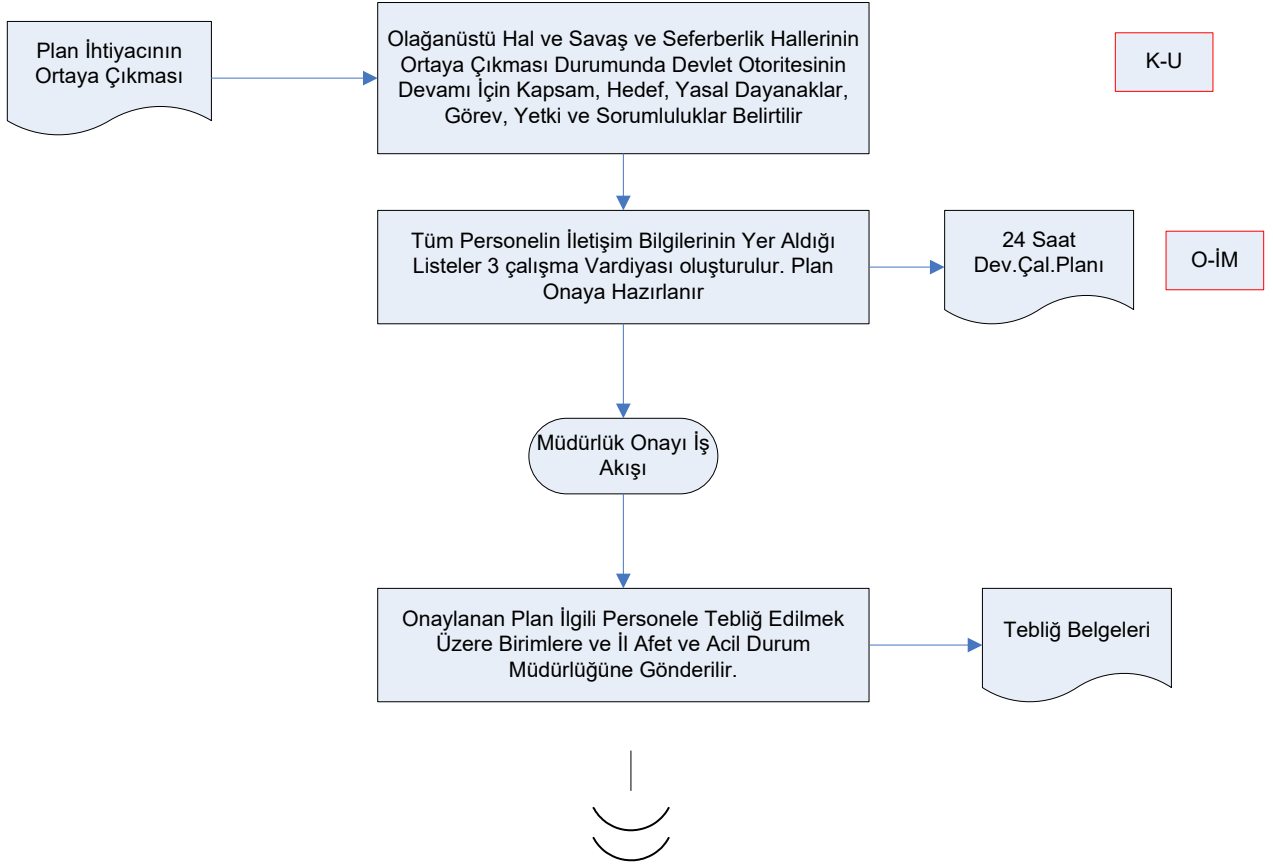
Plan İhtiyacının Ortaya Çıkması

Olağanüstü Hal ve Savaş ve Seferberlik Hallerinin Ortaya Çıkması Durumunda Devlet Otoritesinin Devamı İçin Kapsam, Hedef, Yasal Dayanaklar, Görev, Yetki ve Sorumluluklar Belirtilir

K-U

Tüm Personelin İletişim Bilgilerinin Yer Aldığı Listeler 3 çalışma Vardiyası oluşturulur. Plan Onaya Hazırlanır

24 Saat Dev.Çal.Planı

O-İM

Müdürlük Onayı İş Akışı

Onaylanan Plan İlgili Personele Tebliğ Edilmek Üzere Birimlere ve İl Afet ve Acil Durum Müdürlüğüne Gönderilir.

Tebliğ Belgeleri